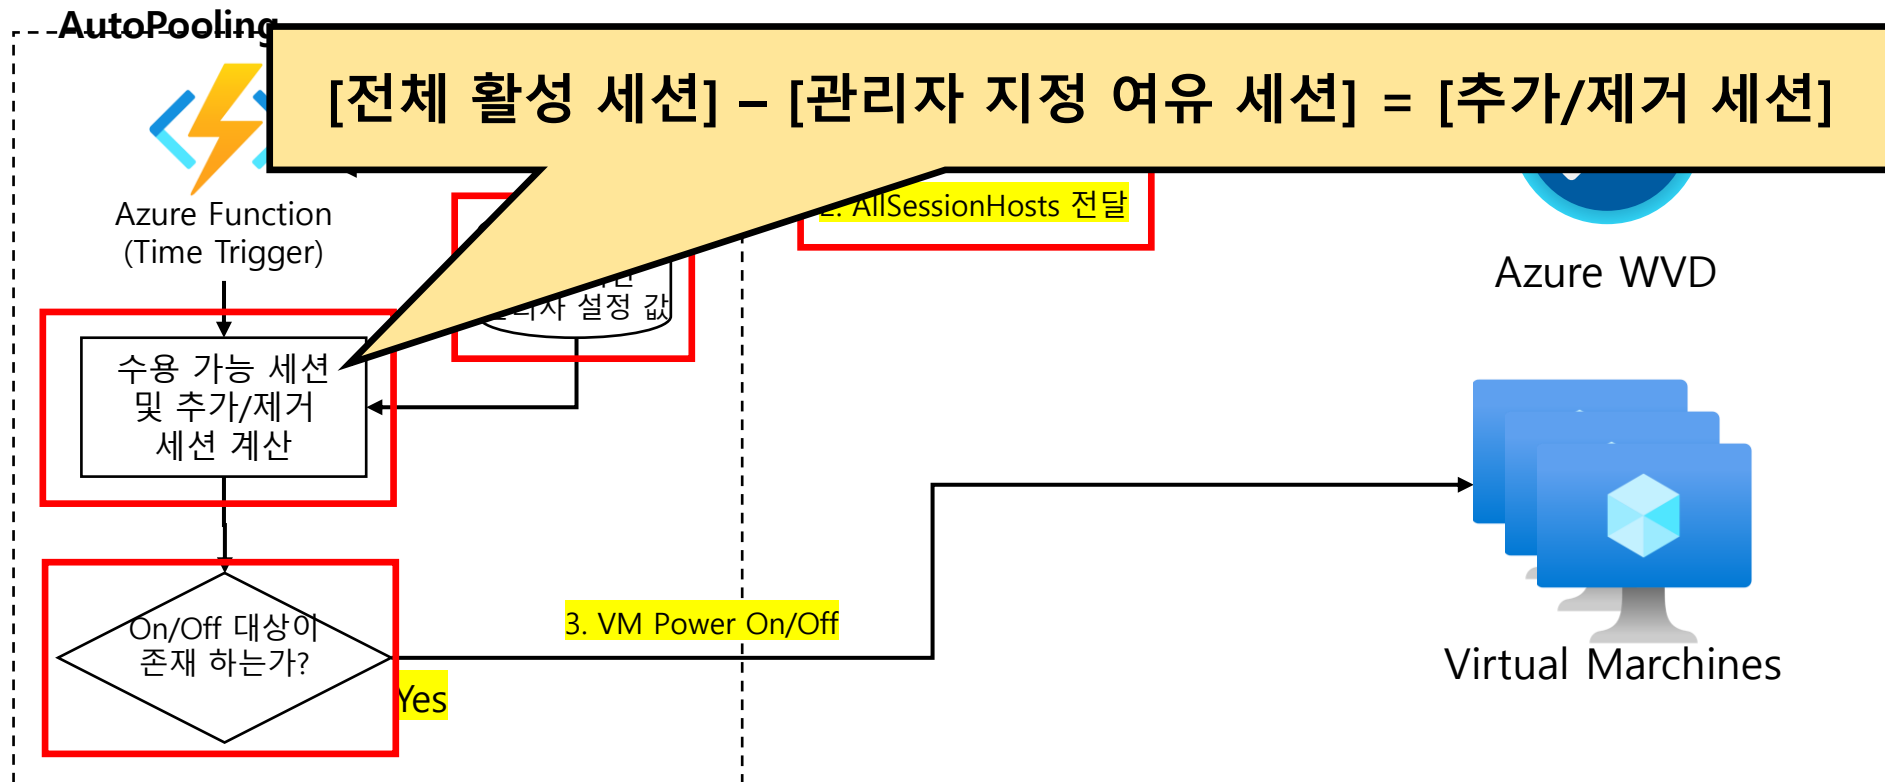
AutoPooling

[전체 활성 세션] – [관리자 지정 여유 세션] = [추가/제거 세션]

Azure Function
(Time Trigger)

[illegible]. AllSessionHosts 전달

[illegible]
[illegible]리자 설정 값

Azure WVD

수용 가능 세션
및 추가/제거
세션 계산

On/Off 대상이
존재 하는가?

3. VM Power On/Off

Yes

Virtual Marchines